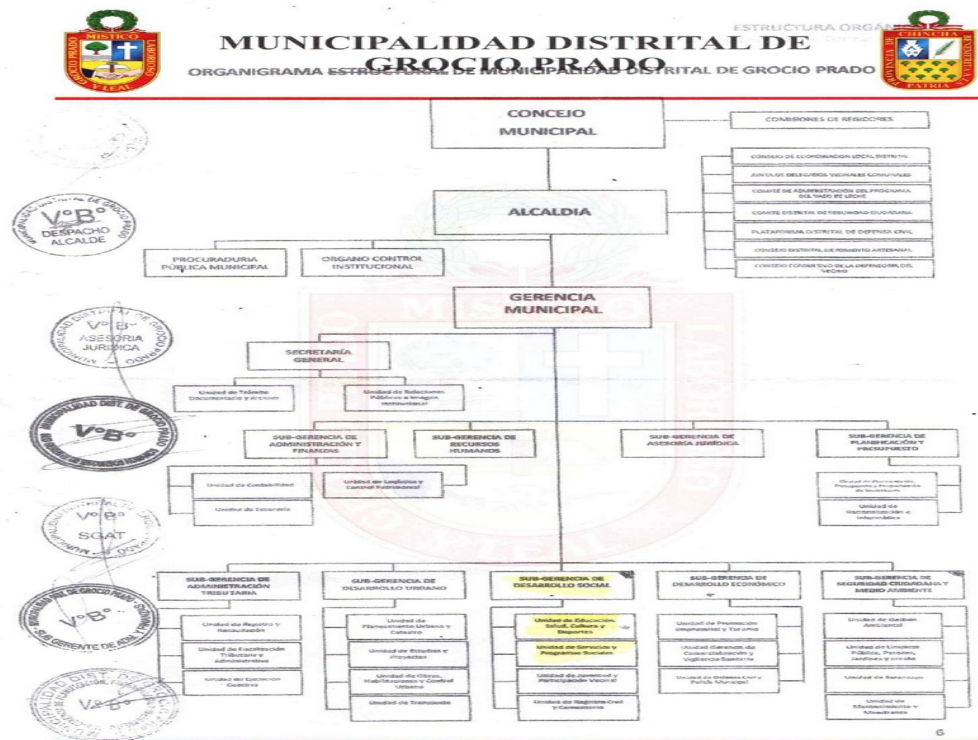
MISTICO GROCIO PRADO LABORIOSO Y LEAL

MUNICIPALIDAD DISTRITAL DE GROCIO PRADO

ESTRUCTURA ORGÁNICA

ORGANIGRAMA ESTRUCTURAL DE MUNICIPALIDAD DISTRITAL DE GROCIO PRADO

CHINCHA PROVINCIA DE PATRIA Y LEALTAD

CONCEJO MUNICIPAL

COMISIONES DE REGIDORES

CONSEJO DE COORDINACION LOCAL DISTRITAL

JUNTA DE DELEGADOS VECINALES COMUNALES

COMITÉ DE ADMINISTRACION DEL PROGRAMA DEL VASO DE LECHE

COMITÉ DISTRITAL DE SEGURIDAD CIUDADANA

PLATAFORMA DISTRITAL DE DEFENSA CIVIL

CONSEJO DISTRITAL DE FOMENTO ARTESANAL

CONSEJO CONSULTIVO DE LA DEFENSORIA DEL VECINO

ALCALDIA

V°B° DESPACHO ALCALDE

PROCURADURIA PÚBLICA MUNICIPAL

ORGANO CONTROL INSTITUCIONAL

GERENCIA MUNICIPAL

V°B° ASESORIA JURIDICA

SECRETARÍA GENERAL

Unidad de Trámite Documentario y Archivo

Unidad de Relaciones Públicas e Imagen Institucional

V°B°

SUB-GERENCIA DE ADMINISTRACIÓN Y FINANZAS

SUB-GERENCIA DE RECURSOS HUMANOS

SUB-GERENCIA DE ASESORIA JURIDICA

SUB-GERENCIA DE PLANIFICACIÓN Y PRESUPUESTO

Unidad de Contabilidad

Unidad de Logística y Control Patrimonial

Unidad de Tesorería

Unidad de Planeamiento, Presupuesto y Programación de Inversiones

Unidad de Racionalización e Informática

V°B° SGAT

SUB-GERENCIA DE ADMINISTRACIÓN TRIBUTARIA

SUB-GERENCIA DE DESARROLLO URBANO

SUB-GERENCIA DE DESARROLLO SOCIAL

SUB-GERENCIA DE DESARROLLO ECONÓMICO

SUB-GERENCIA DE SEGURIDAD CIUDADANA Y MEDIO AMBIENTE

V°B° SUB GERENTE DE ADM. Y FINANZAS

Unidad de Registro y Recaudación

Unidad de Fiscalización Tributaria y Administrativa

Unidad de Ejecución Coactiva

Unidad de Planeamiento Urbano y Catastro

Unidad de Estudios y Proyectos

Unidad de Obras, Habilitaciones y Control Urbano

Unidad de Transporte

Unidad de Educación, Salud, Cultura y Deportes

Unidad de Servicios y Programas Sociales

Unidad de Juventud y Participación Vecinal

Unidad de Registro Civil y Cementerio

Unidad de Promoción Empresarial y Turismo

Unidad General de Comercialización y Vigilancia Sanitaria

Unidad de Defensa Civil y Policía Municipal

Unidad de Gestión Ambiental

Unidad de Limpieza Pública, Parques, Jardines y Ornato

Unidad de Serenazgo

Unidad de Mantenimiento y Maestranza

V°B°

6